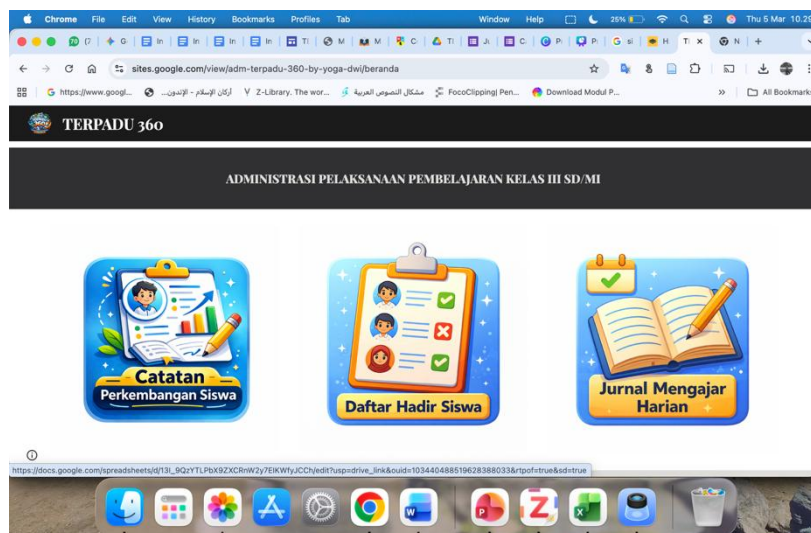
Chrome File Edit View History Bookmarks Profiles Tab Window Help 25% Thu 5 Mar 10.29

sites.google.com/view/adm-terpadu-360-by-yoga-dwi/beranda

https://www.googl... أركان الإسلام - الإندون... Z-Library. The wor... مشكال النصوص العربية FocoClipping| Pen... Download Modul P... All Bookmarks

TERPADU 360

ADMINISTRASI PELAKSANAAN PEMBELAJARAN KELAS III SD/MI

Catatan Perkembangan Siswa

Daftar Hadir Siswa

Jurnal Mengajar Harian

https://docs.google.com/spreadsheets/d/13l_9QzYTLPbX9ZXCRnW2y7EIKWfyJCCh/edit?usp=drive_link&ouid=103440488519628388033&rtpof=true&sd=true